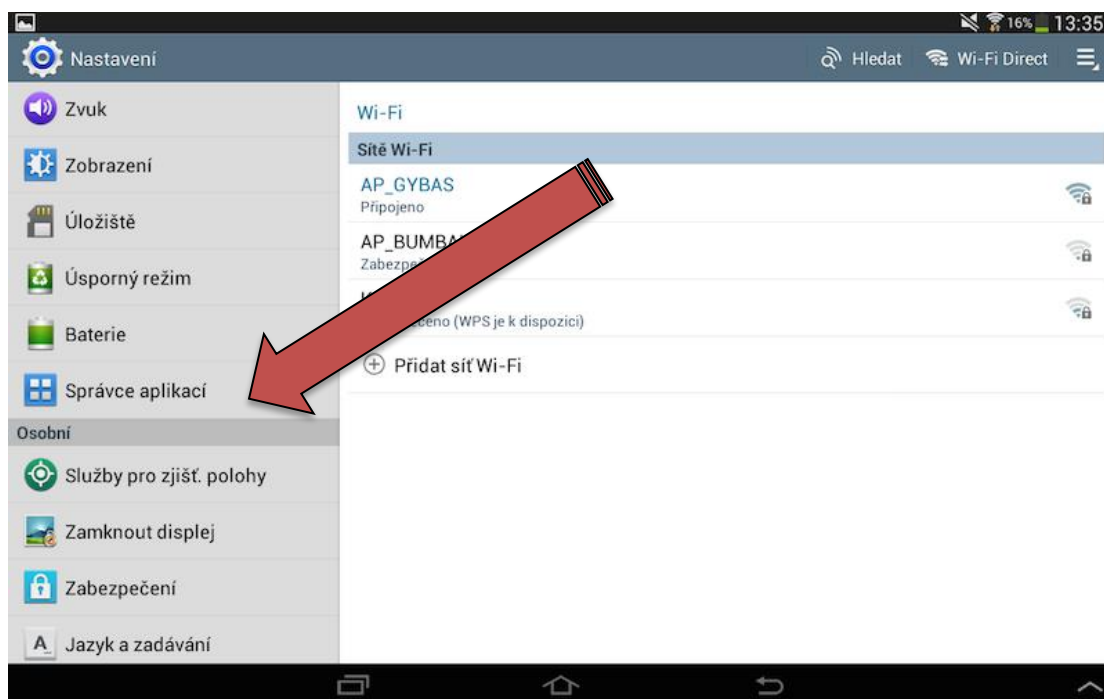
16% 13:35

Nastavení

Hledat Wi-Fi Direct

Zvuk

Zobrazení

Úložiště

Úsporný režim

Baterie

Správce aplikací

Osobní

Služby pro zjišť. polohy

Zamknout displej

Zabezpečení

Jazyk a zadávání

Wi-Fi

Sítě Wi-Fi

AP_GYBAS
Připojeno

AP_BUMBA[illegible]
Zabezpe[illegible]

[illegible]
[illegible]čeno (WPS je k dispozici)

Přidat síť Wi-Fi